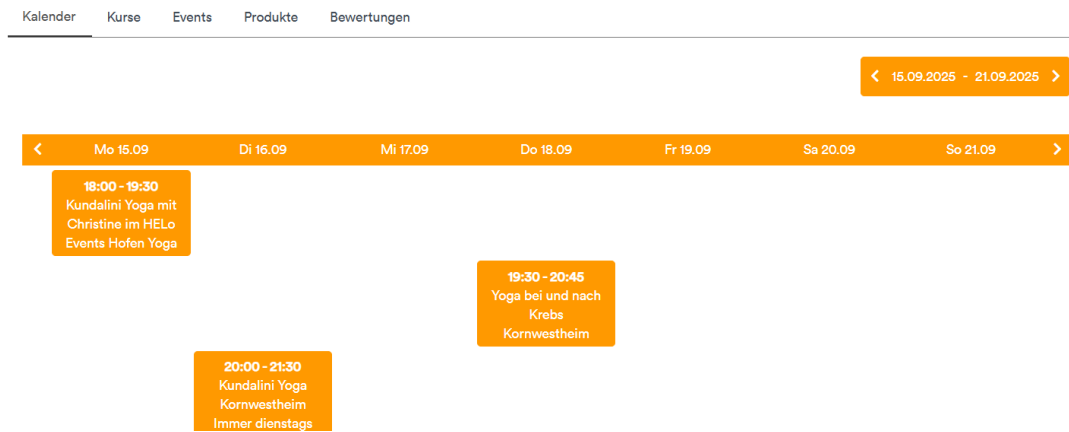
Kalender Kurse Events Produkte Bewertungen

15.09.2025 - 21.09.2025

| Mo 15.09 | Di 16.09 | Mi 17.09 | Do 18.09 | Fr 19.09 | Sa 20.09 | So 21.09 |
|---|---|---|---|---|---|---|

18:00 - 19:30
Kundalini Yoga mit Christine im HELo Events Hofen Yoga

19:30 - 20:45
Yoga bei und nach Krebs Kornwestheim

20:00 - 21:30
Kundalini Yoga Kornwestheim Immer dienstags